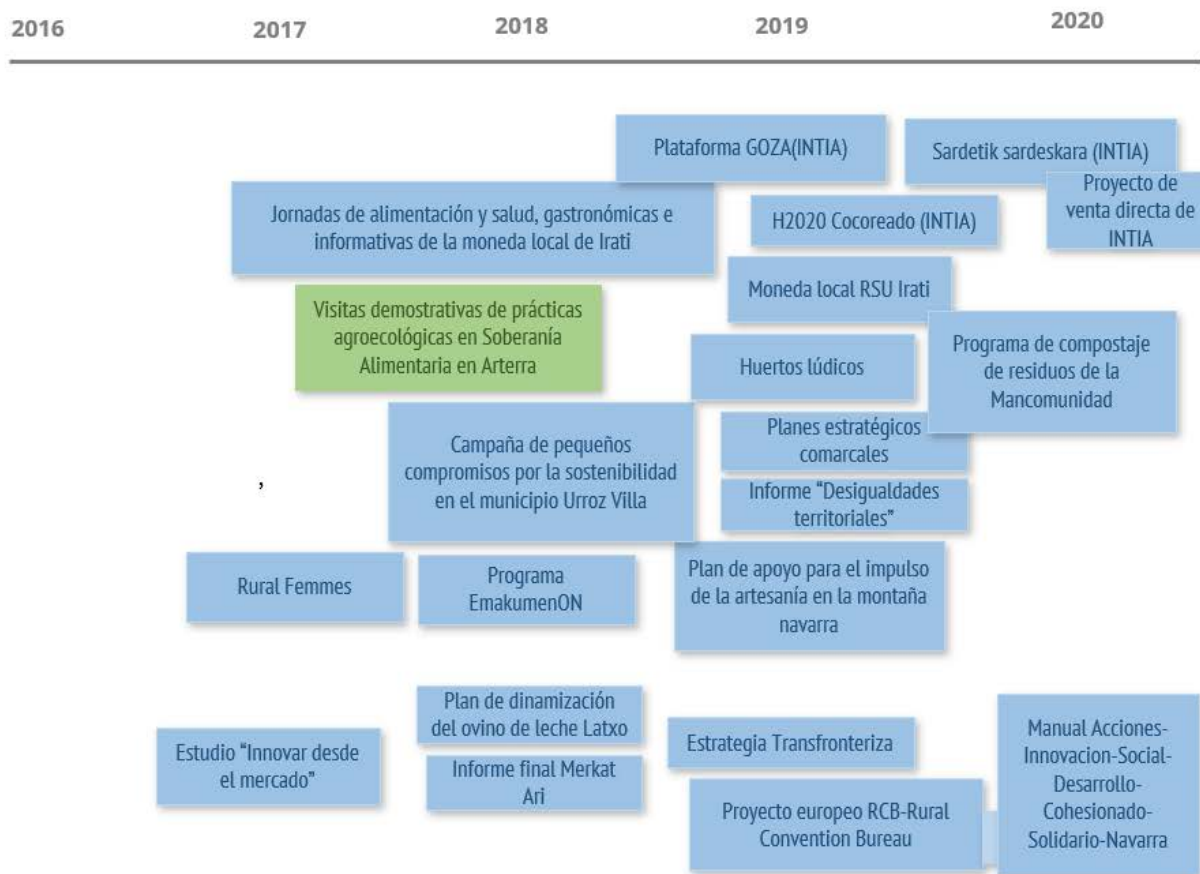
2016
2017
2018
2019
2020

Plataforma GOZA(INTIA)

Sardetik sardeskara (INTIA)

Proyecto de venta directa de INTIA

Jornadas de alimentación y salud, gastronómicas e informativas de la moneda local de Irati

H2020 Cocoreado (INTIA)

Moneda local RSU Irati

Visitas demostrativas de prácticas agroecológicas en Soberanía Alimentaria en Arterra

Huertos lúdicos

Programa de compostaje de residuos de la Mancomunidad

Campaña de pequeños compromisos por la sostenibilidad en el municipio Urroz Villa

Planes estratégicos comarcales

Informe "Desigualdades territoriales"

,

Rural Femmes

Programa EmakumenON

Plan de apoyo para el impulso de la artesanía en la montaña navarra

Plan de dinamización del ovino de leche Latxo

Estudio "Innovar desde el mercado"

Informe final Merkat Ari

Estrategia Transfronteriza

Manual Acciones-Innovacion-Social-Desarrollo-Cohesionado-Solidario-Navarra

Proyecto europeo RCB-Rural Convention Bureau